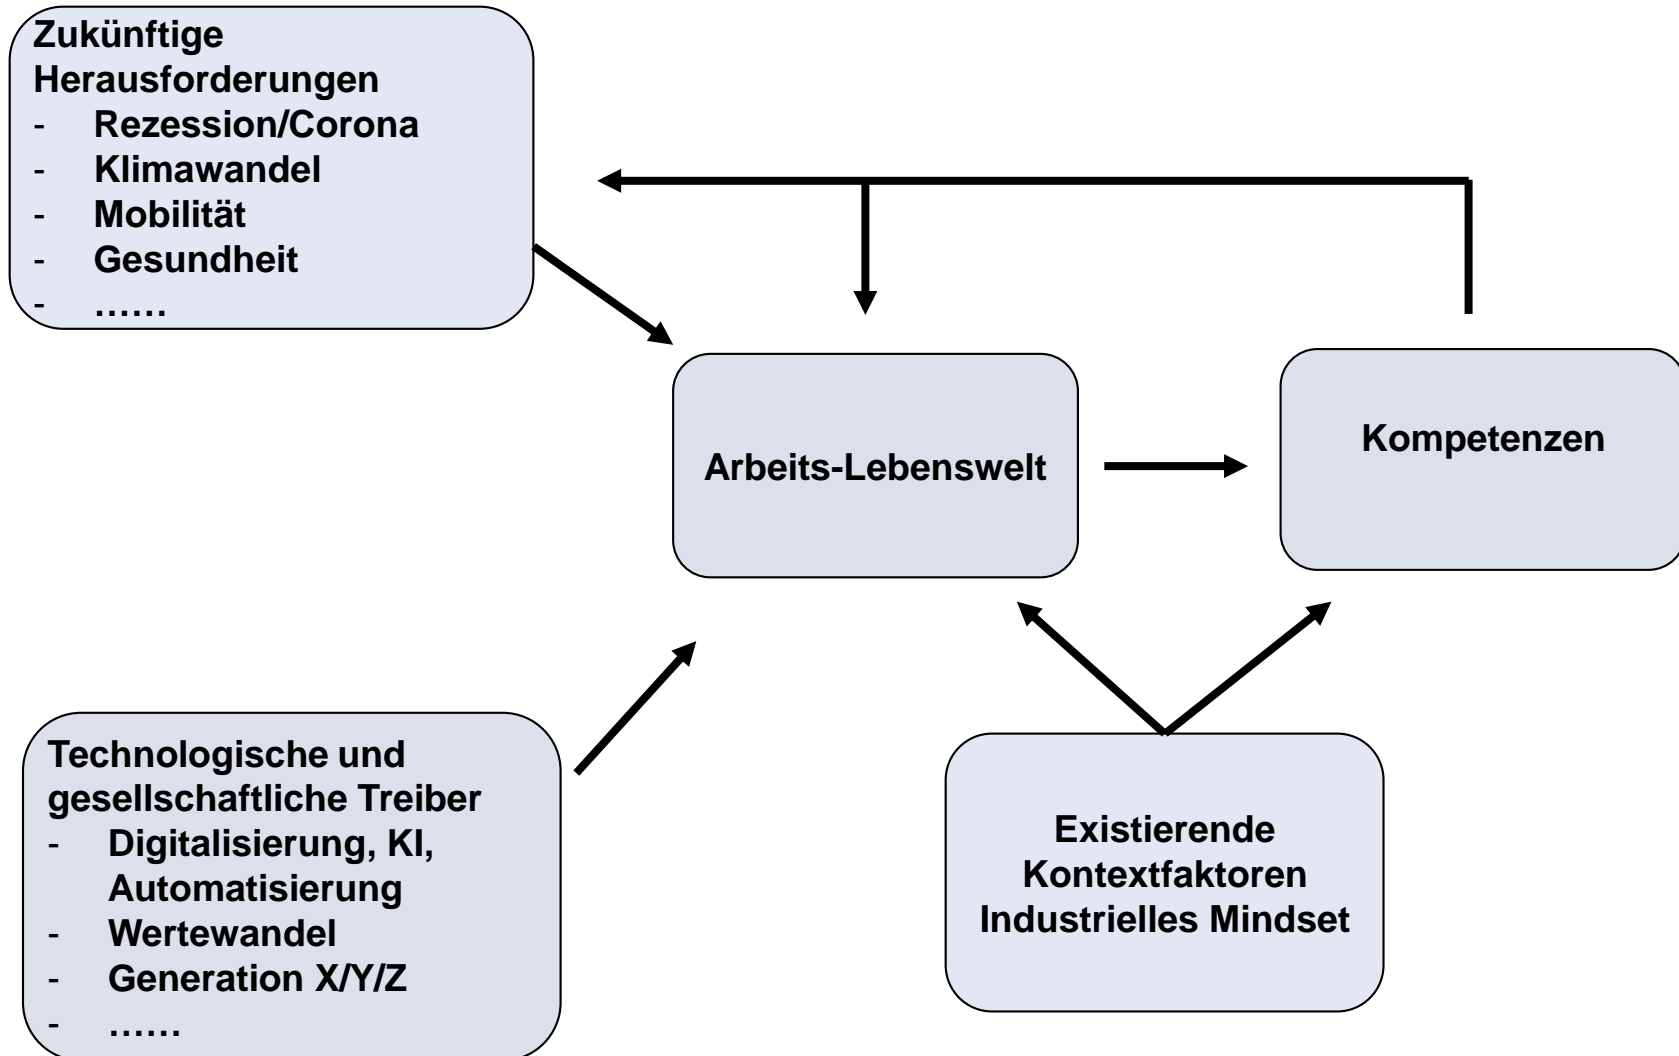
Zukünftige Herausforderungen
- Rezession/Corona
- Klimawandel
- Mobilität
- Gesundheit
- ……

Arbeits-Lebenswelt

Kompetenzen

Technologische und gesellschaftliche Treiber
- Digitalisierung, KI, Automatisierung
- Wertewandel
- Generation X/Y/Z
- ……

Existierende Kontextfaktoren Industrielles Mindset